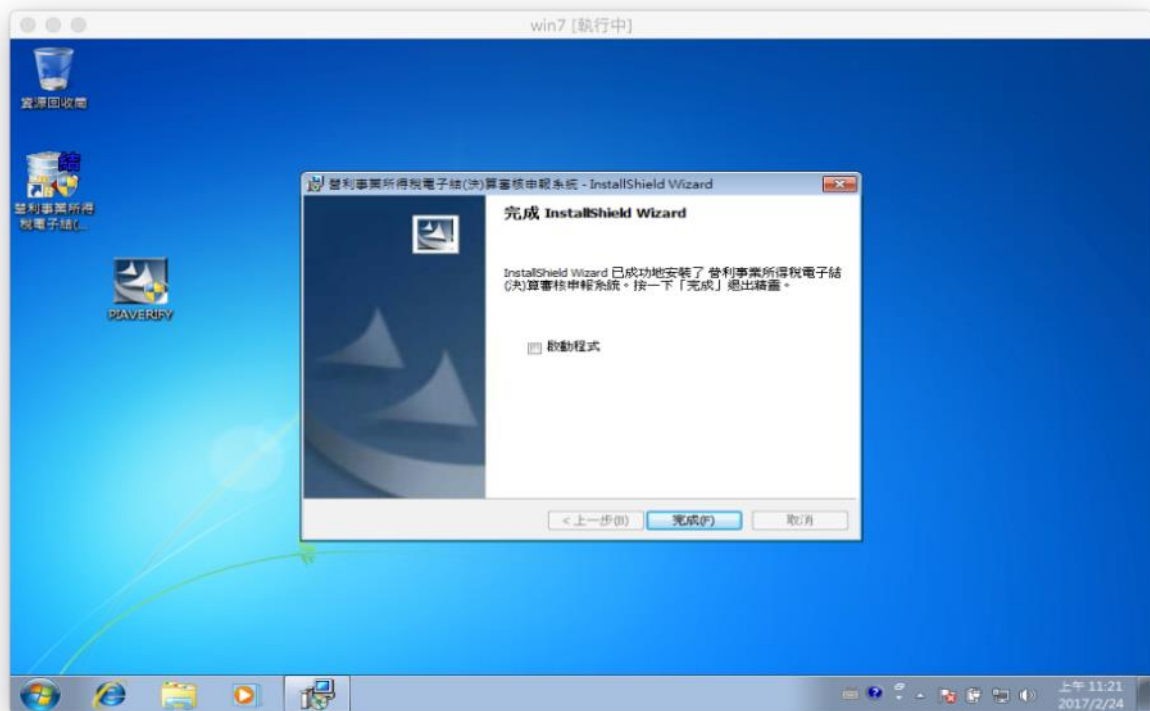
win7 [執行中]

資源回收筒

營利事業所得稅電子結(...

PIAVERIFY

營利事業所得稅電子結(決)算審核申報系統 - InstallShield Wizard

完成 InstallShield Wizard

InstallShield Wizard 已成功地安裝了 營利事業所得稅電子結(決)算審核申報系統。按一下「完成」退出精靈。

啟動程式

< 上一步(B)

完成(F)

取消

上午 11:21
2017/2/24